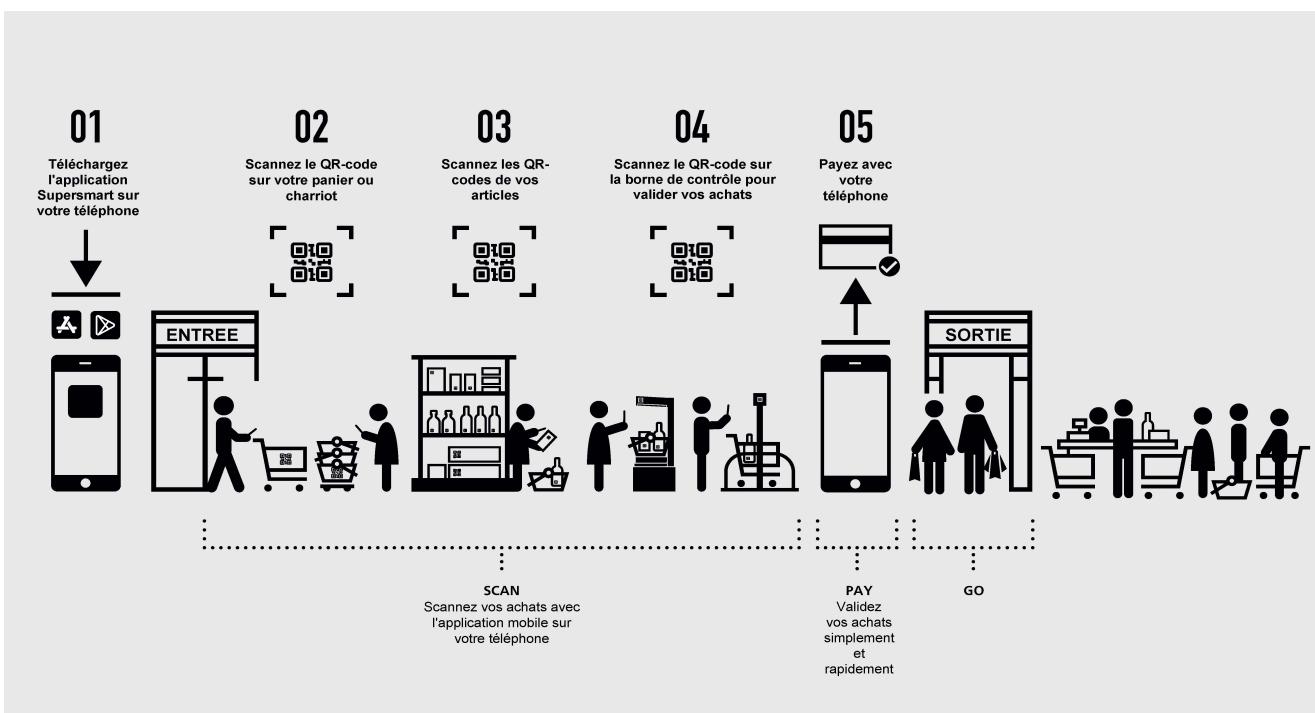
01
Téléchargez l'application Supersmart sur votre téléphone

02
Scannez le QR-code sur votre panier ou charriot

03
Scannez les QR-codes de vos articles

04
Scannez le QR-code sur la borne de contrôle pour valider vos achats

05
Payez avec votre téléphone

ENTREE

SORTIE

SCAN
Scannez vos achats avec l'application mobile sur votre téléphone

PAY
Validez vos achats simplement et rapidement

GO